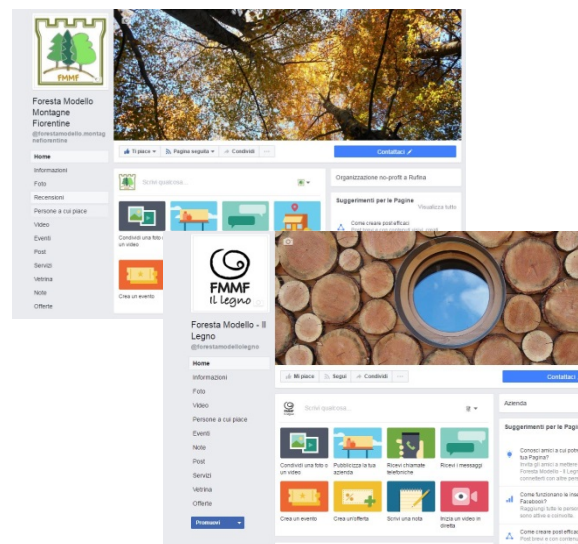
FMMF

Foresta Modello Montagne Fiorentine

@forestamodello.montagnefiorentine

Home
Informazioni
Foto
Recensioni
Persone a cui piace
Video
Eventi
Post
Servizi
Vetrina
Note
Offerte

Ti piace · Pagina seguita · Condividi · ...

Contattaci

Scrivi qualcosa...

Organizzazione no-profit a Rufina

Suggerimenti per le Pagine · Visualizza tutto

Come creare post efficaci

Condividi una foto o un video

Crea un evento

FMMF
Il Legno

Foresta Modello - Il Legno

@forestamodellolegno

Home
Informazioni
Foto
Video
Persone a cui piace
Eventi
Note
Post
Servizi
Vetrina
Offerte

Promuovi

Mi piace · Segui · Condividi · ...

Contattaci

Scrivi qualcosa...

Azienda

Suggerimenti per le Pagine

Condividi una foto o un video
Pubblicizza la tua azienda
Ricevi chiamate telefoniche
Ricevi i messaggi
Crea un evento
Crea un'offerta
Scrivi una nota
Inizia un video in diretta

Conosci amici a cui potrebbe piacere la tua Pagina?
Invita gli amici a mettere "Mi piace" a Foresta Modello - Il Legno

Come funzionano le inserzioni su Facebook?

Come creare post efficaci